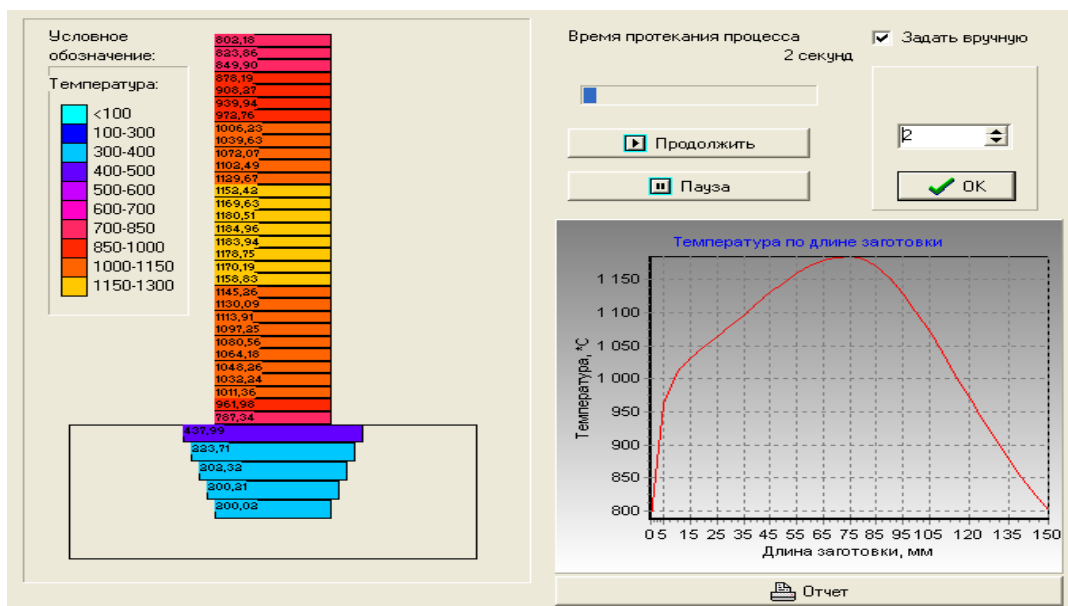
Условное обозначение:

Температура:

<100
100-300
300-400
400-500
500-600
600-700
700-850
850-1000
1000-1150
1150-1300

802,18
823,86
849,90
878,19
908,27
939,94
972,76
1006,23
1039,63
1072,07
1102,49
1129,67
1152,42
1169,63
1180,51
1184,96
1183,94
1178,75
1170,19
1158,83
1145,26
1130,09
1113,91
1097,25
1080,56
1064,18
1048,26
1032,24
1011,36
961,98
787,34
437,99
223,71
202,32
200,21
200,02

Время протекания процесса
2 секунд

Задать вручную

Продолжить

Пауза

2

OK

Температура по длине заготовки

1 150
1 100
1 050
1 000
950
900
850
800

Температура, °С

0 5 15 25 35 45 55 65 75 85 95 105 120 135 150

Длина заготовки, мм

Отчет